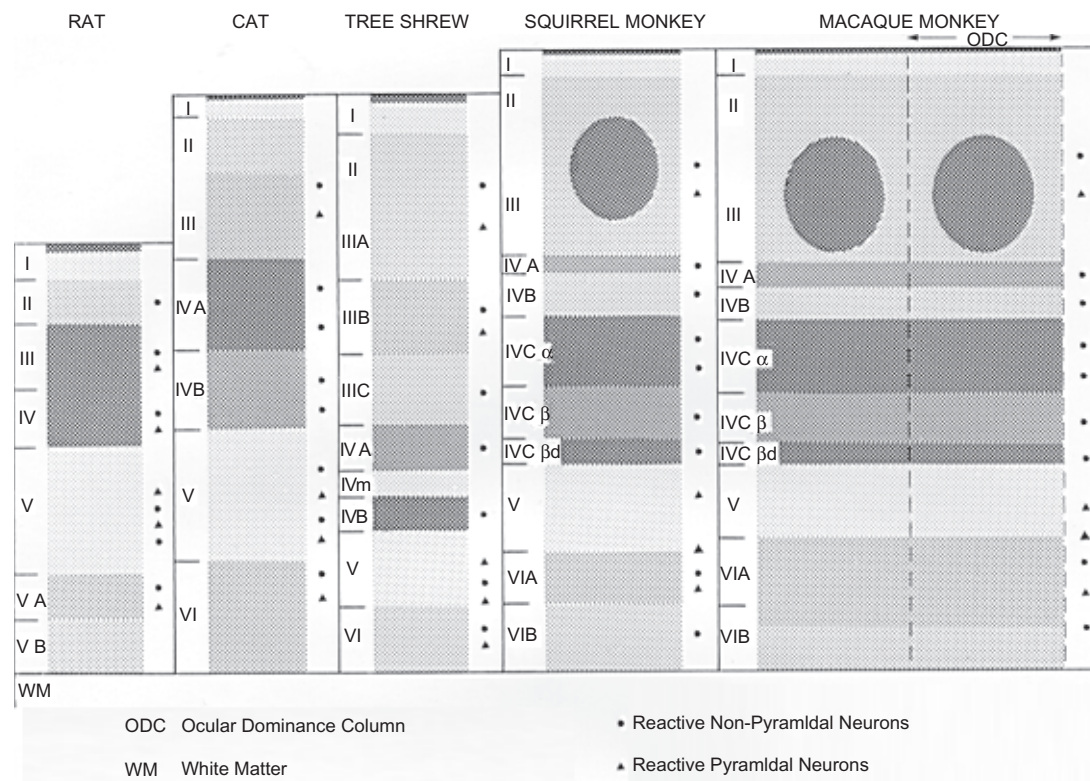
RAT CAT TREE SHREW SQUIRREL MONKEY MACAQUE MONKEY

ODC

I
II
III
IV
V
V A
V B
WM

I
II
III
IV A
IVB
V
VI

I
II
IIIA
IIIB
IIIC
IV A
IVm
IVB
V
VI

I
II
III
IV A
IVB
IVC $\alpha$
IVC $\beta$
IVC $\beta$d
V
VIA
VIB

I
II
III
IV A
IVB
IVC $\alpha$
IVC $\beta$
IVC $\beta$d
V
VIA
VIB

ODC Ocular Dominance Column

WM White Matter

• Reactive Non-Pyramidal Neurons

▲ Reactive Pyramidal Neurons